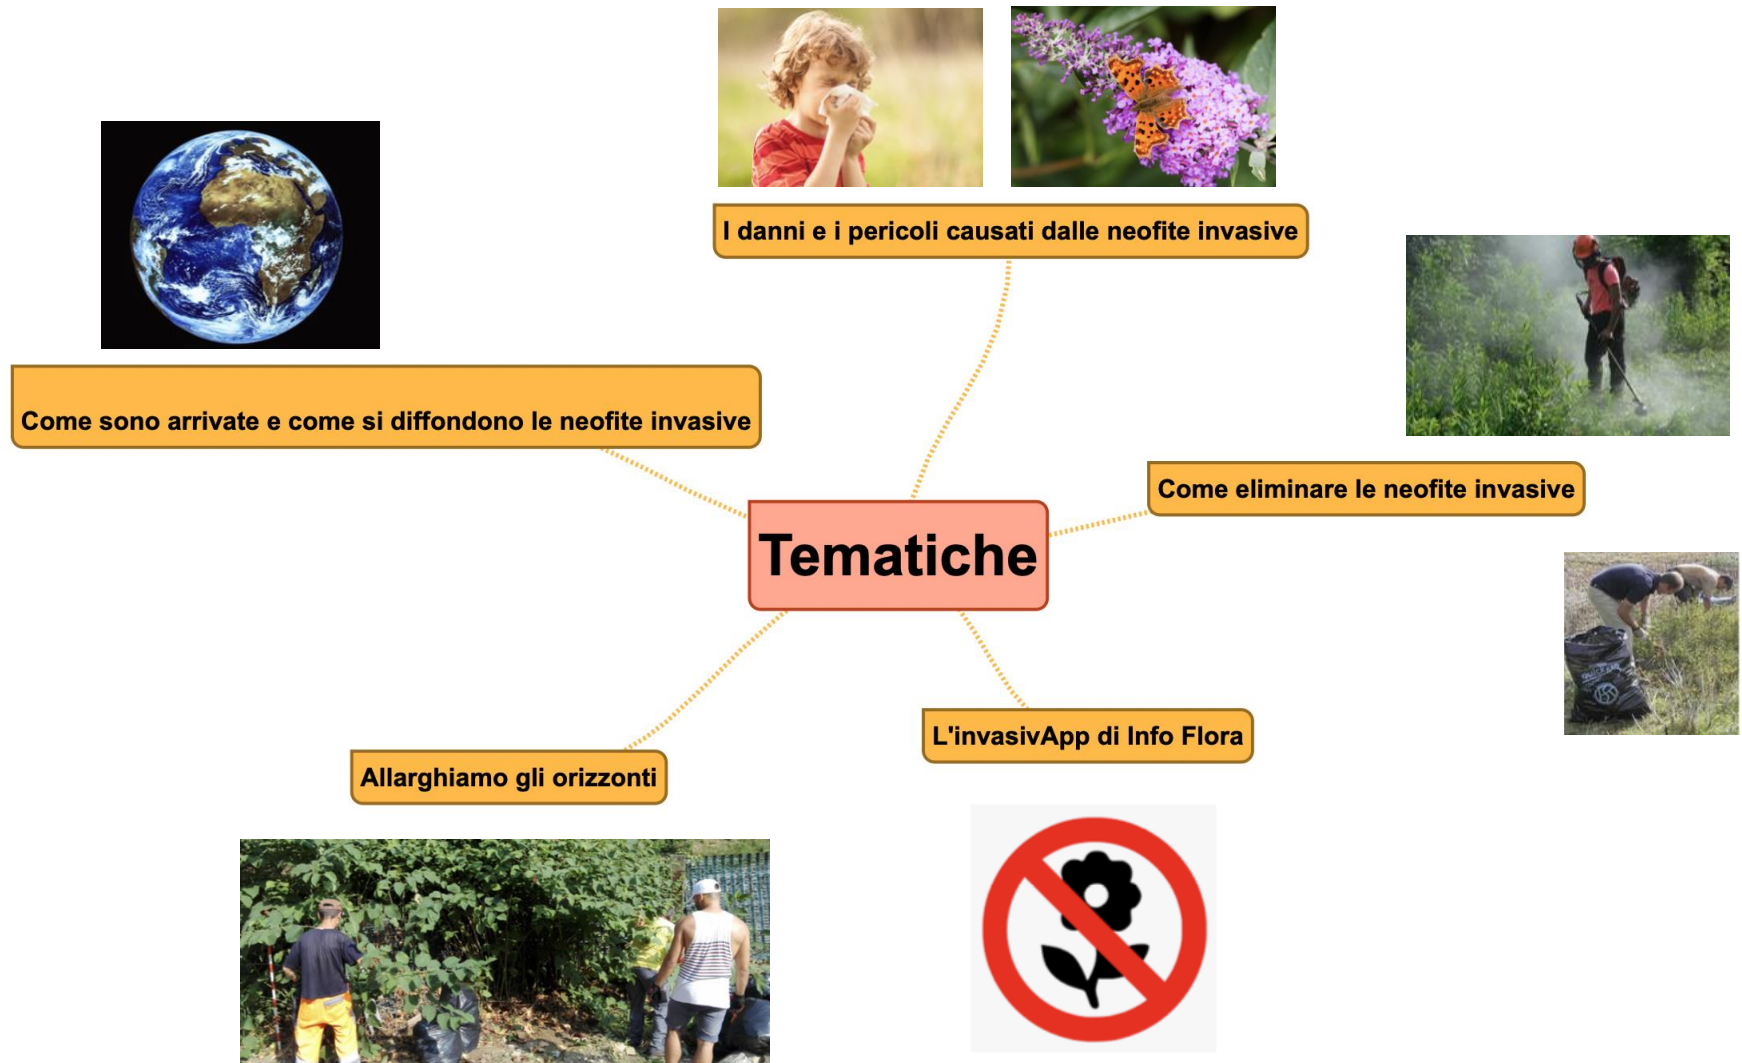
I danni e i pericoli causati dalle neofite invasive

Come sono arrivate e come si diffondono le neofite invasive

Tematiche

Come eliminare le neofite invasive

L'invasivApp di Info Flora

Allarghiamo gli orizzonti